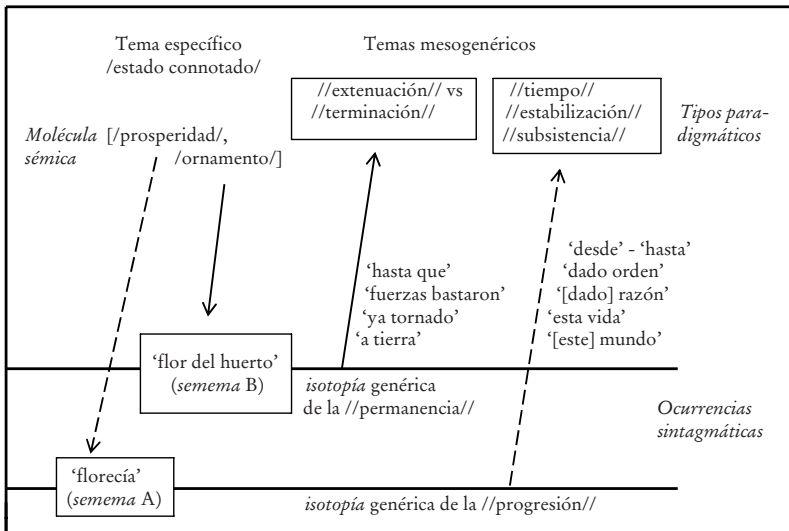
Tema específico
/estado connotado/

Temas mesogenéricos

//extenuación// vs
//terminación//

//tiempo//
//estabilización//
//subsistencia//

Tipos paradigmáticos

Molécula sémica [/prosperidad/, /ornamento/]

'hasta que'
'fuerzas bastaron'
'ya tornado'
'a tierra'

'desde' - 'hasta'
'dado orden'
'[dado] razón'
'esta vida'
'[este] mundo'

'flor del huerto'
(semema B)

isotopía genérica de la //permanencia//

Ocurrencias sintagmáticas

'florecía'
(semema A)

isotopía genérica de la //progresión//